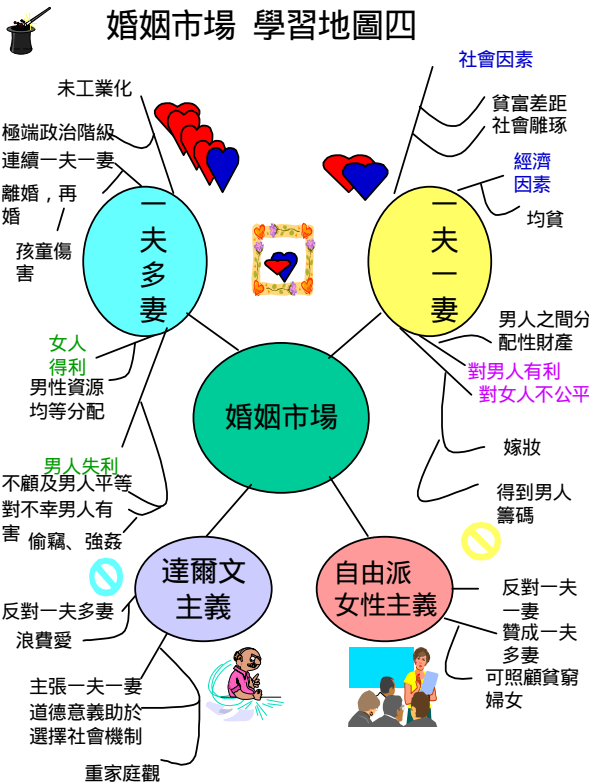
婚姻市場 學習地圖四

一夫多妻

未工業化

極端政治階級

連續一夫一妻

離婚，再婚

孩童傷害

女人得利

男性資源均等分配

男人失利

不顧及男人平等

對不幸男人有害

偷竊、強姦

一夫一妻

社會因素

貧富差距

社會離琢

經濟因素

均貧

男人之間分配性財產

對男人有利

對女人不公平

嫁妝

得到男人籌碼

婚姻市場

達爾文主義

反對一夫多妻

浪費愛

主張一夫一妻

道德意義助於選擇社會機制

重家庭觀

自由派女性主義

反對一夫一妻

贊成一夫多妻

可照顧貧窮婦女